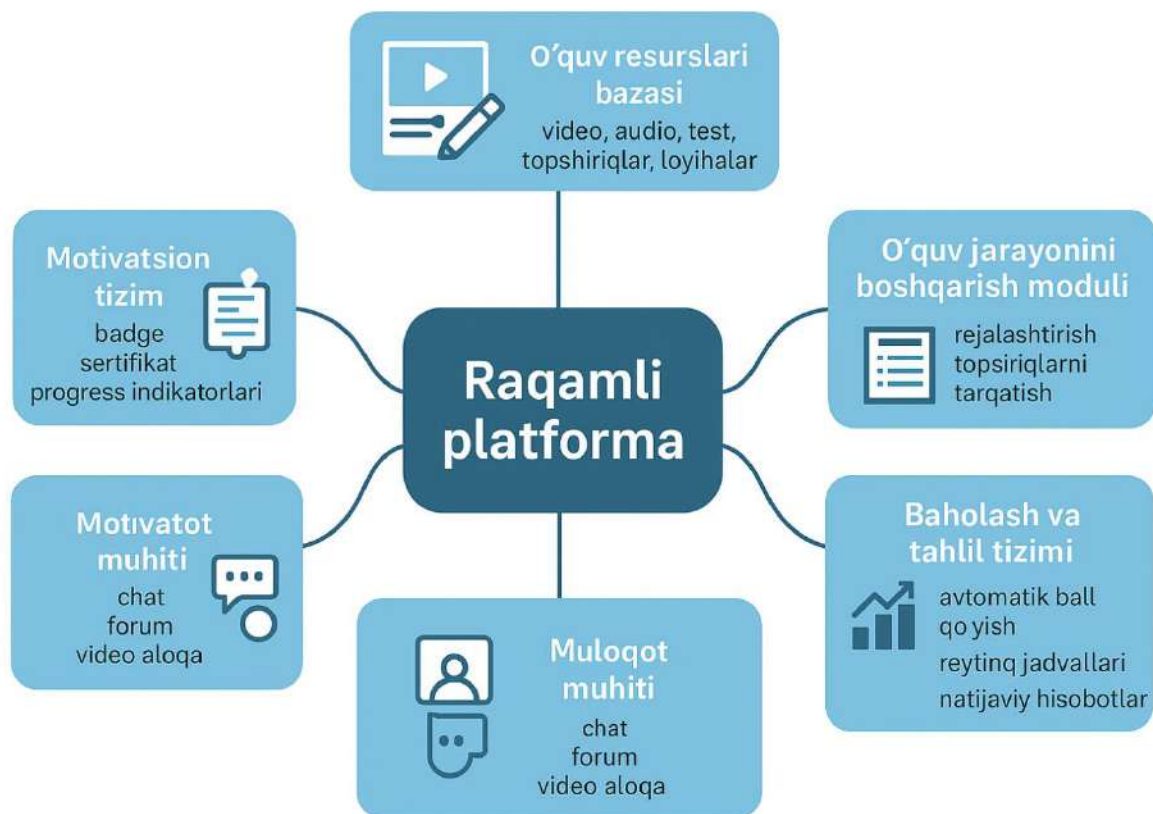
O‘quv resurslari bazasi
video, audio, test, topshiriqlar, loyihalar

Motivatsion tizim
badge
sertifikat
progress indikatorlari

O‘quv jarayonini boshqarish moduli
rejalashtirish
topsiriqlarni
tarqatish

Raqamli platforma

Motıvatot muhiti
chat
forum
video aloqa

Baholash va tahlil tizimi
avtomatik ball qo yish
reytinq jadvallari
natijaviy hisobotlar

Muloqot muhiti
chat
forum
video aloqa